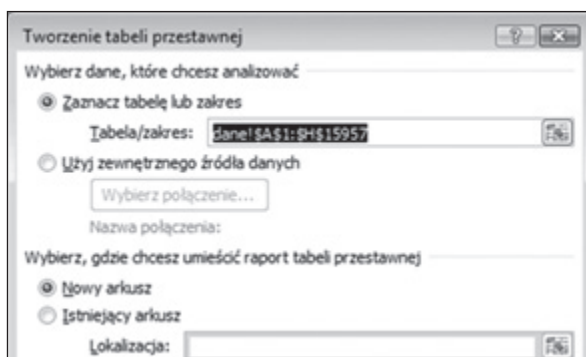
Tworzenie tabeli przestawnej

Wybierz dane, które chcesz analizować

Zaznacz tabelę lub zakres

Tabela/zakres: dane!$A$1:$H$15957

Użyj zewnętrznego źródła danych

Wybierz połączenie...

Nazwa połączenia:

Wybierz, gdzie chcesz umieścić raport tabeli przestawnej

Nowy arkusz

Istniejący arkusz

Lokalizacja: